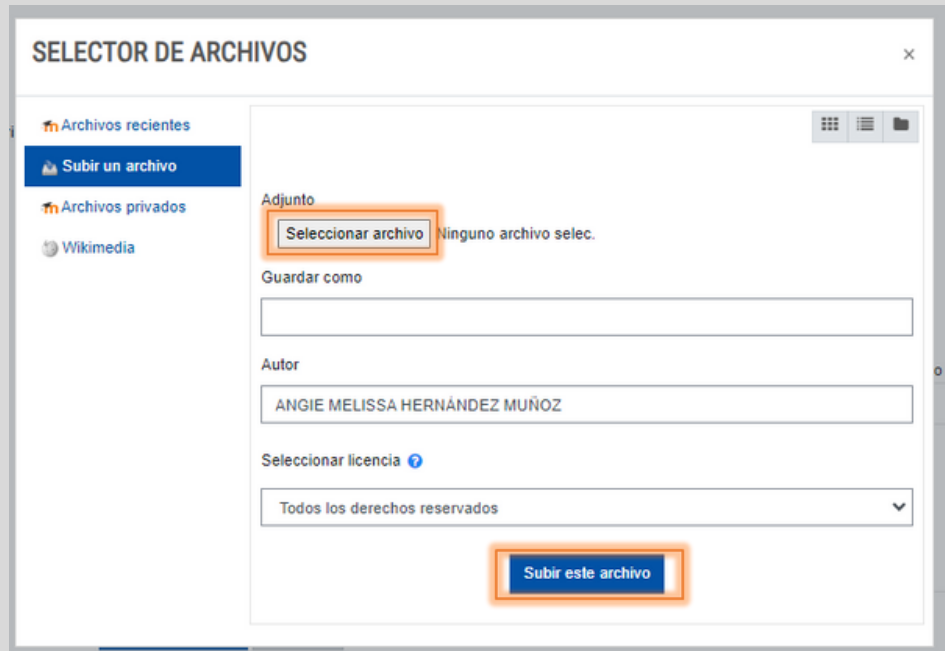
SELECTOR DE ARCHIVOS

×

Archivos recientes

Subir un archivo

Archivos privados

Wikimedia

Adjunto

Seleccionar archivo Ninguno archivo selec.

Guardar como

Autor

ANGIE MELISSA HERNÁNDEZ MUÑOZ

Seleccionar licencia

Todos los derechos reservados

Subir este archivo